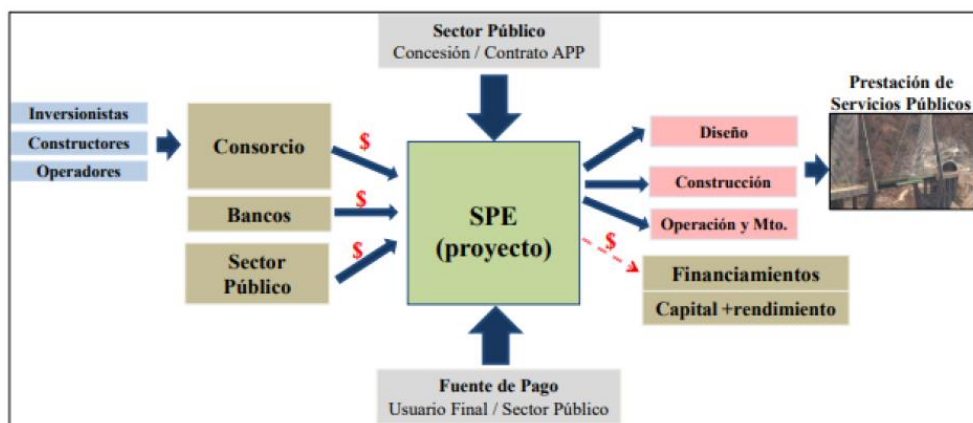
Sector Público
Concesión / Contrato APP

Inversionistas
Constructores
Operadores

Consorcio

Bancos

Sector Público

$

$

$

SPE
(proyecto)

Diseño

Construcción

Operación y Mto.

$

Financiamientos

Capital +rendimiento

Prestación de Servicios Públicos

Fuente de Pago
Usuario Final / Sector Público